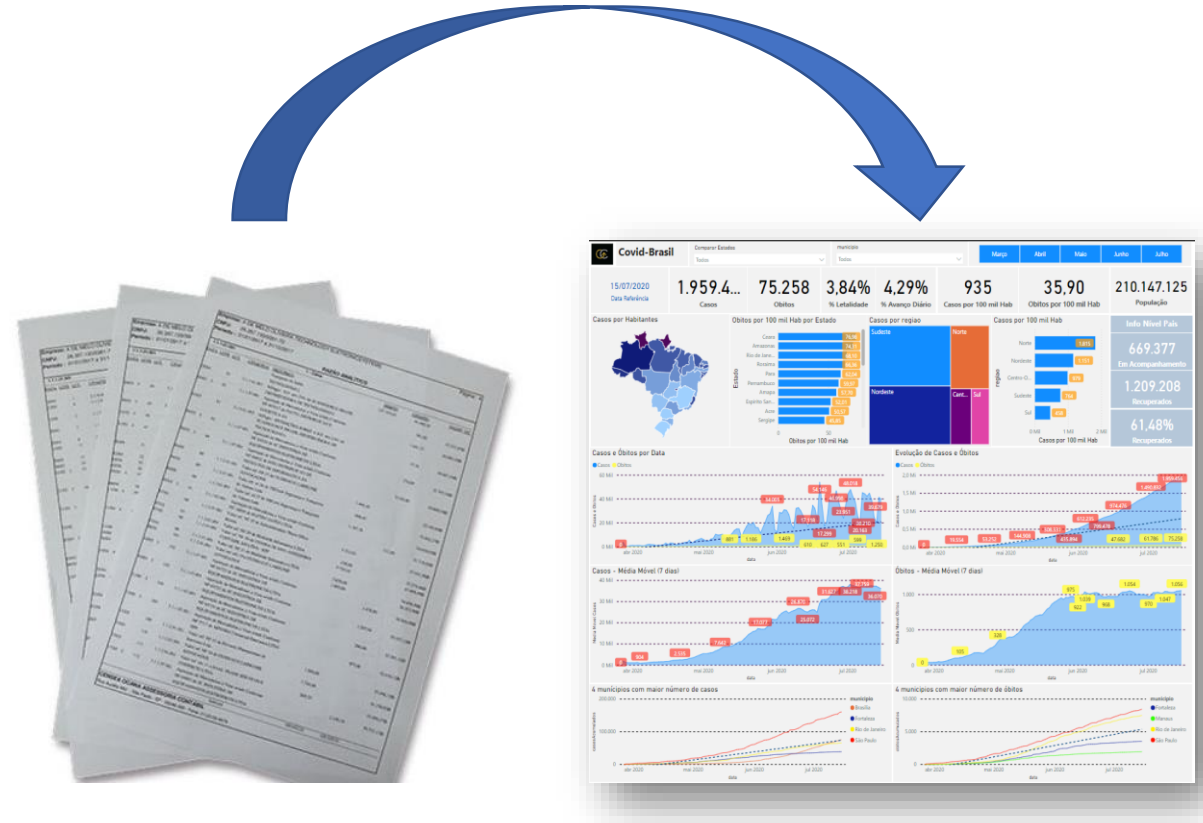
Covid-Brasil

Comparar Estados
Todos

município
Todos

Março | Abril | Maio | Junho | Julho

15/07/2020
Data Referência

1.959.4...
Casos

75.258
Óbitos

3,84%
% Letalidade

4,29%
% Avanço Diário

935
Casos por 100 mil Hab

35,90
Obitos por 100 mil Hab

210.147.125
População

Casos por Habitantes

Obitos por 100 mil Hab por Estado

Casos por regiao
Sudeste | Norte | Nordeste | Cent... | Sul

Casos por 100 mil Hab
Norte | Nordeste | Centro O... | Sudeste | Sul
Casos por 100 mil Hab

Info Nível País
669.377
Em Acompanhamento
1.209.208
Recuperados
61,48%
Recuperados

Casos e Óbitos por Data
● Casos ● Óbitos

Evolução de Casos e Óbitos
● Casos ● Óbitos

Casos - Média Móvel (7 dias)

Óbitos - Média Móvel (7 dias)

4 municípios com maior número de casos
município
Brasília
Fortaleza
Rio de Janeiro
São Paulo

4 municípios com maior número de óbitos
município
Fortaleza
Manaus
Rio de Janeiro
São Paulo

RAZÃO ANALÍTICO